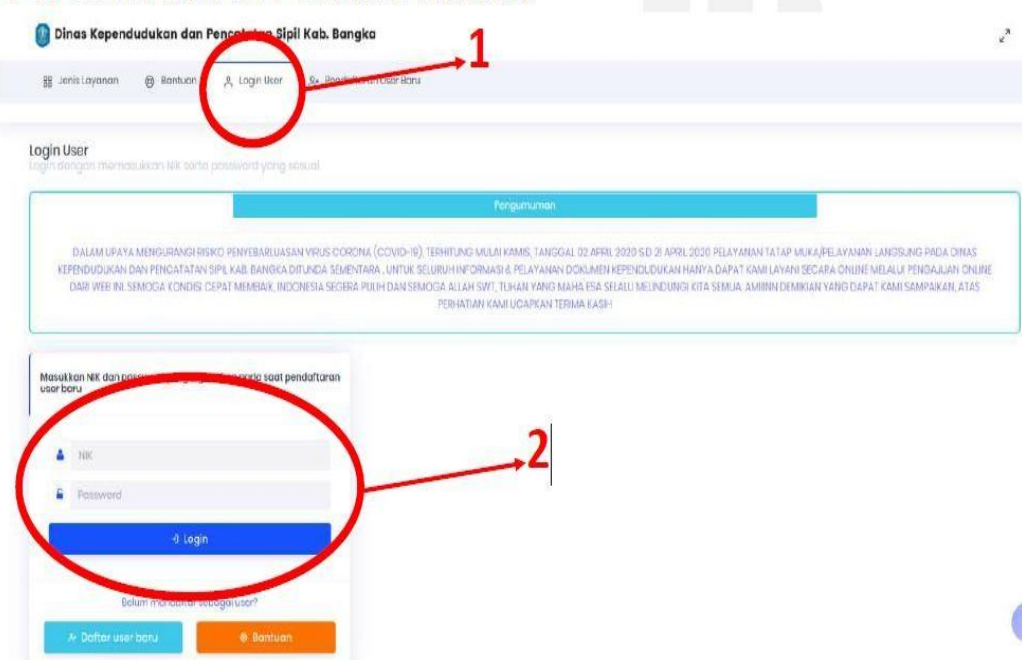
Dinas Kependudukan dan Pencat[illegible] Sipil Kab. Bangka

Jenis Layanan Bantuan Login User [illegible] User Baru

1

Login User
Login dengan memasukkan NIK serta password yang sesuai

Pengumuman

DALAM UPAYA MENGURANGI RISIKO PENYEBARLUASAN VIRUS CORONA (COVID-19), TERHITUNG MULAI KAMIS, TANGGAL 02 APRIL 2020 S.D 21 APRIL 2020 PELAYANAN TATAP MUKA/PELAYANAN LANGSUNG PADA DINAS KEPENDUDUKAN DAN PENCATATAN SIPIL KAB. BANGKA DITUNDA SEMENTARA , UNTUK SELURUH INFORMASI & PELAYANAN DOKUMEN KEPENDUDUKAN HANYA DAPAT KAMI LAYANI SECARA ONLINE MELALUI PENGAJUAN ONLINE DARI WEB INI. SEMOGA KONDISI CEPAT MEMBAIK, INDONESIA SEGERA PULIH DAN SEMOGA ALLAH SWT, TUHAN YANG MAHA ESA SELALU MELINDUNGI KITA SEMUA. AMIINN DEMIKIAN YANG DAPAT KAMI SAMPAIKAN, ATAS PERHATIAN KAMI UCAPKAN TERIMA KASIH

Masukkan NIK dan pass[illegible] saat pendaftaran user baru

2

NIK
Password
Login

Belum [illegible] sebagai user?

Daftar user baru
Bantuan